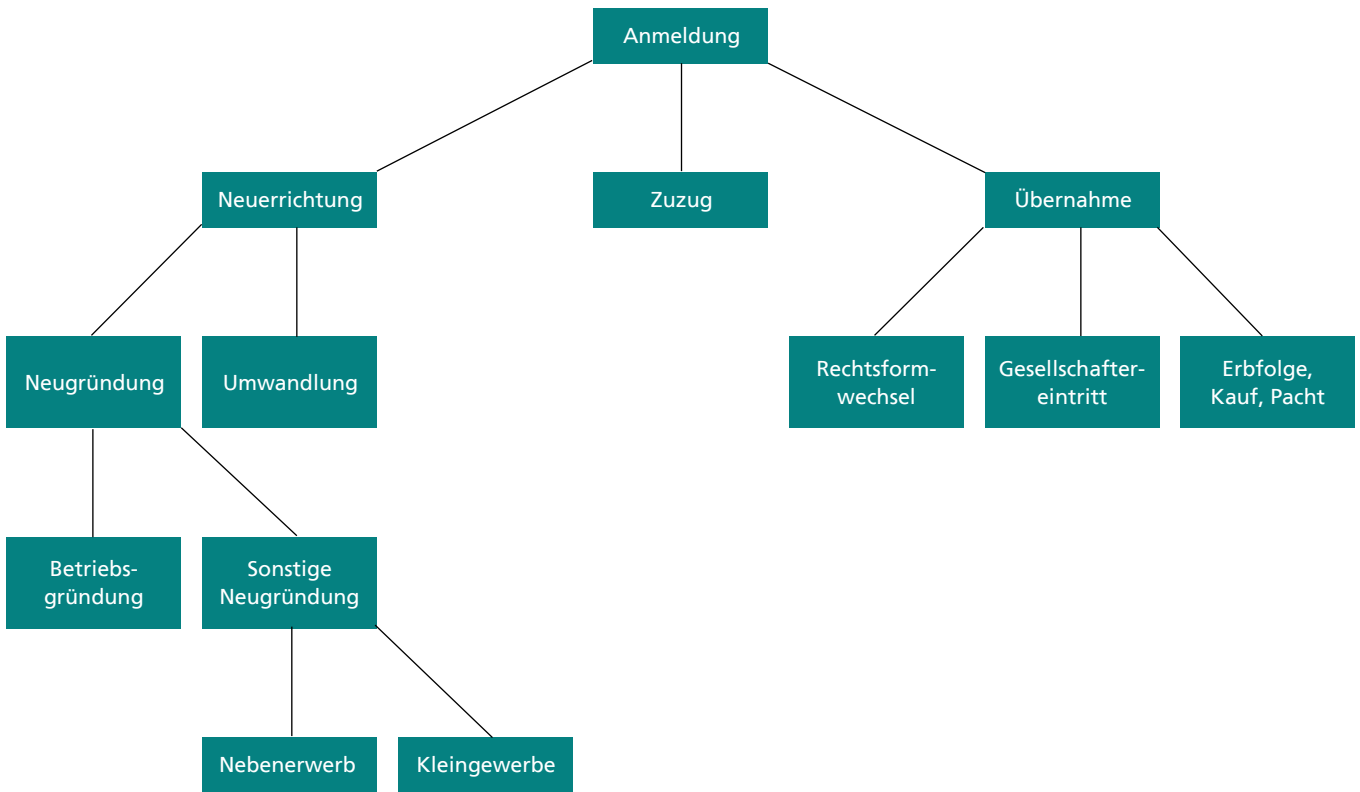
Anmeldung

Neuerrichtung

Zuzug

Übernahme

Neugründung

Umwandlung

Rechtsformwechsel

Gesellschaftereintritt

Erbfolge, Kauf, Pacht

Betriebsgründung

Sonstige Neugründung

Nebenerwerb

Kleingewerbe